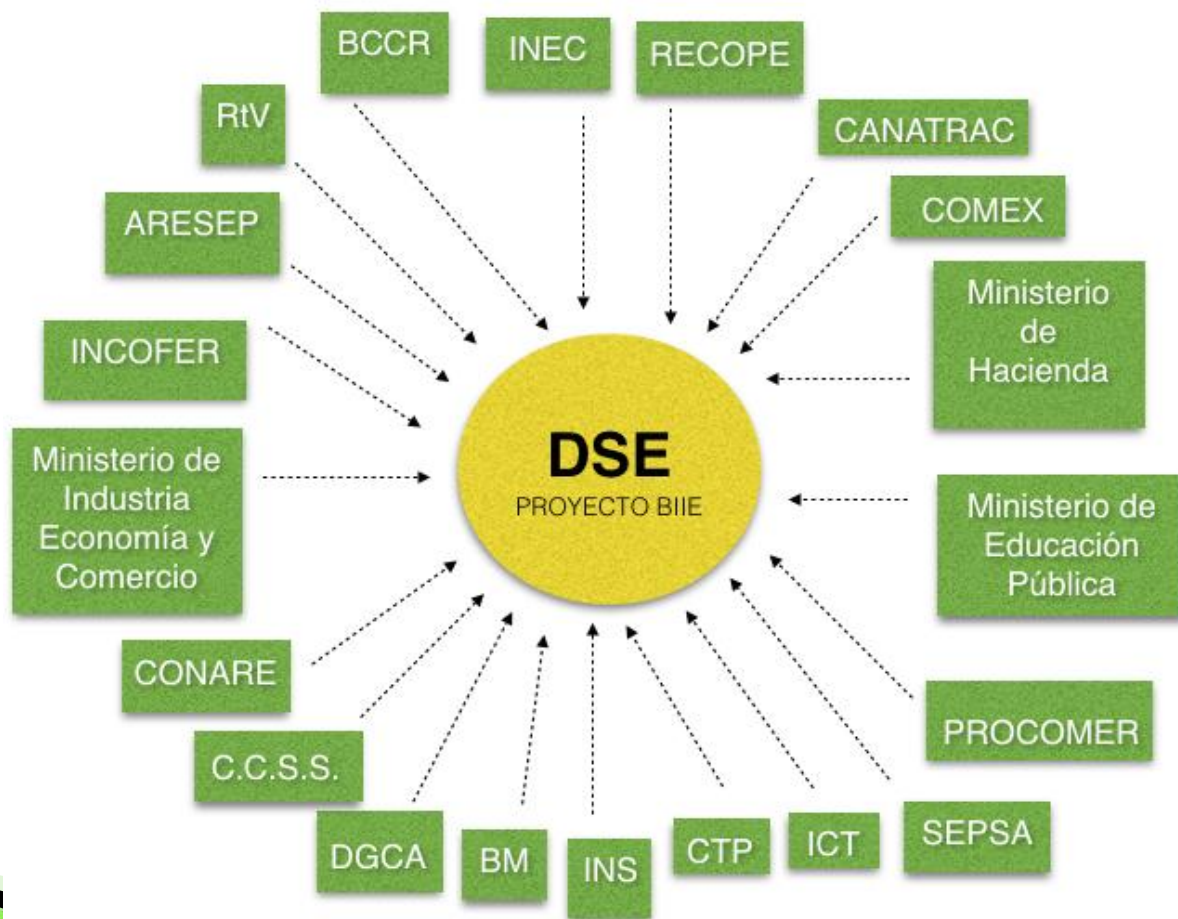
BCCR

INEC

RECOPE

RtV

CANATRAC

COMEX

ARESEP

Ministerio de Hacienda

INCOFER

DSE
PROYECTO BIIE

Ministerio de Industria Economía y Comercio

Ministerio de Educación Pública

CONARE

PROCOMER

C.C.S.S.

SEPSA

DGCA

BM

INS

CTP

ICT